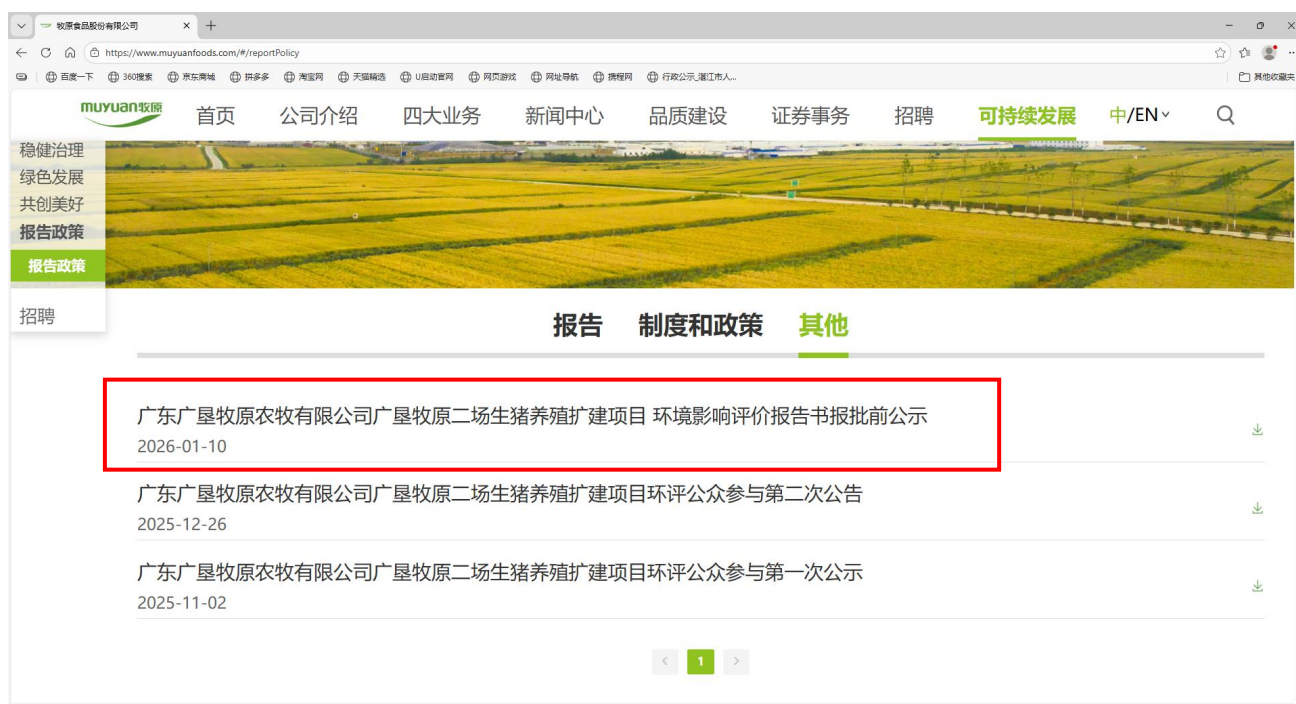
牧原食品股份有限公司 ×
https://www.muyuanfoods.com/#/reportPolicy
百度一下 360搜索 京东商城 拼多多 淘宝网 天猫精选 U启动官网 网页游戏 网址导航 携程网 行政公示_湛江市人...
其他收藏夹

muyuan牧原 首页 公司介绍 四大业务 新闻中心 品质建设 证券事务 招聘 可持续发展 中/EN

稳健治理
绿色发展
共创美好
报告政策
报告政策
招聘

报告 制度和政策 其他

广东广垦牧原农牧有限公司广垦牧原二场生猪养殖扩建项目 环境影响评价报告书报批前公示
2026-01-10

广东广垦牧原农牧有限公司广垦牧原二场生猪养殖扩建项目环评公众参与第二次公告
2025-12-26

广东广垦牧原农牧有限公司广垦牧原二场生猪养殖扩建项目环评公众参与第一次公示
2025-11-02

< 1 >